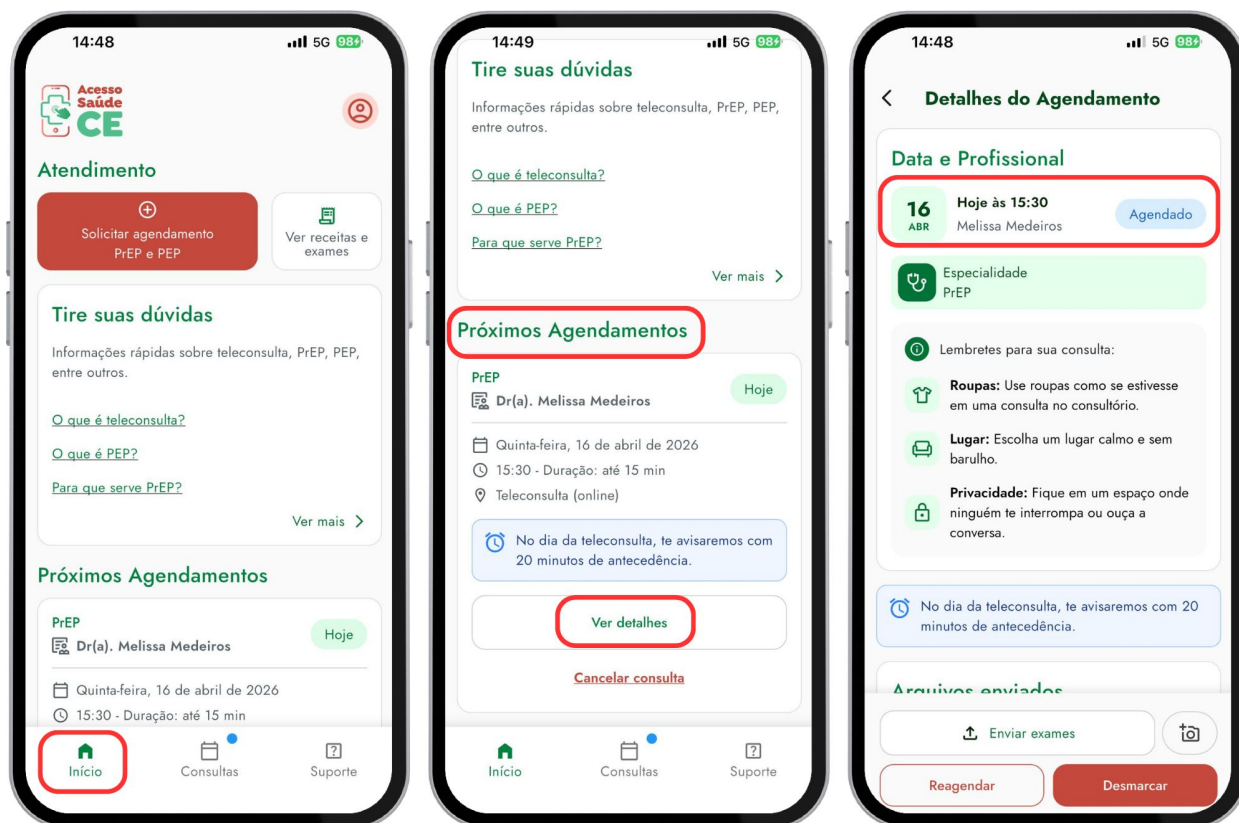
14:48 5G 98

Acesso Saúde CE

Atendimento

Solicitar agendamento PrEP e PEP

Ver receitas e exames

Tire suas dúvidas

Informações rápidas sobre teleconsulta, PrEP, PEP, entre outros.

O que é teleconsulta?

O que é PEP?

Para que serve PrEP?

Ver mais

Próximos Agendamentos

PrEP

Dr(a). Melissa Medeiros

Hoje

Quinta-feira, 16 de abril de 2026

15:30 - Duração: até 15 min

Início Consultas Suporte

14:49 5G 98

Tire suas dúvidas

Informações rápidas sobre teleconsulta, PrEP, PEP, entre outros.

O que é teleconsulta?

O que é PEP?

Para que serve PrEP?

Ver mais

Próximos Agendamentos

PrEP

Dr(a). Melissa Medeiros

Hoje

Quinta-feira, 16 de abril de 2026

15:30 - Duração: até 15 min

Teleconsulta (online)

No dia da teleconsulta, te avisaremos com 20 minutos de antecedência.

Ver detalhes

Cancelar consulta

Início Consultas Suporte

14:48 5G 98

Detalhes do Agendamento

Data e Profissional

16 ABR

Hoje às 15:30

Melissa Medeiros

Agendado

Especialidade

PrEP

Lembretes para sua consulta:

Roupas: Use roupas como se estivesse em uma consulta no consultório.

Lugar: Escolha um lugar calmo e sem barulho.

Privacidade: Fique em um espaço onde ninguém te interrompa ou ouça a conversa.

No dia da teleconsulta, te avisaremos com 20 minutos de antecedência.

Arquivos enviados

Enviar exames

Reagendar

Desmarcar